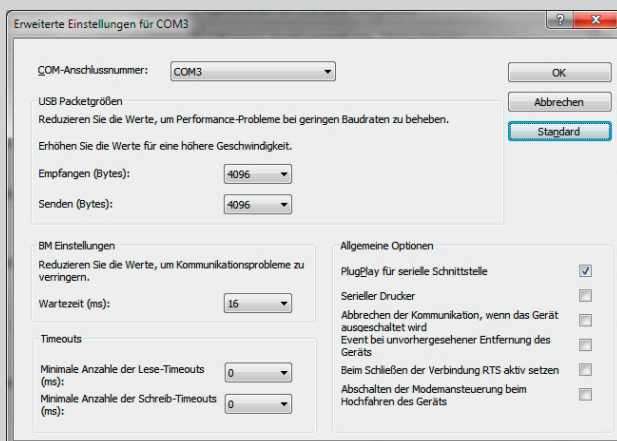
Erweiterte Einstellungen für COM3

?

x

COM-Anschlussnummer: COM3

OK

USB Packetgrößen

Abbrechen

Reduzieren Sie die Werte, um Performance-Probleme bei geringen Baudraten zu beheben.

Standard

Erhöhen Sie die Werte für eine höhere Geschwindigkeit.

Empfangen (Bytes): 4096

Senden (Bytes): 4096

BM Einstellungen

Reduzieren Sie die Werte, um Kommunikationsprobleme zu verringern.

Wartezeit (ms): 16

Timeouts

Minimale Anzahle der Lese-Timeouts (ms): 0

Minimale Anzahle der Schreib-Timeouts (ms): 0

Allgemeine Optionen

PlugPlay für serielle Schnittstelle

Serieller Drucker

Abbrechen der Kommunikation, wenn das Gerät ausgeschaltet wird

Event bei unvorhergesehener Entfernung des Geräts

Beim Schließen der Verbindung RTS aktiv setzen

Abschalten der Modemansteuerung beim Hochfahren des Geräts